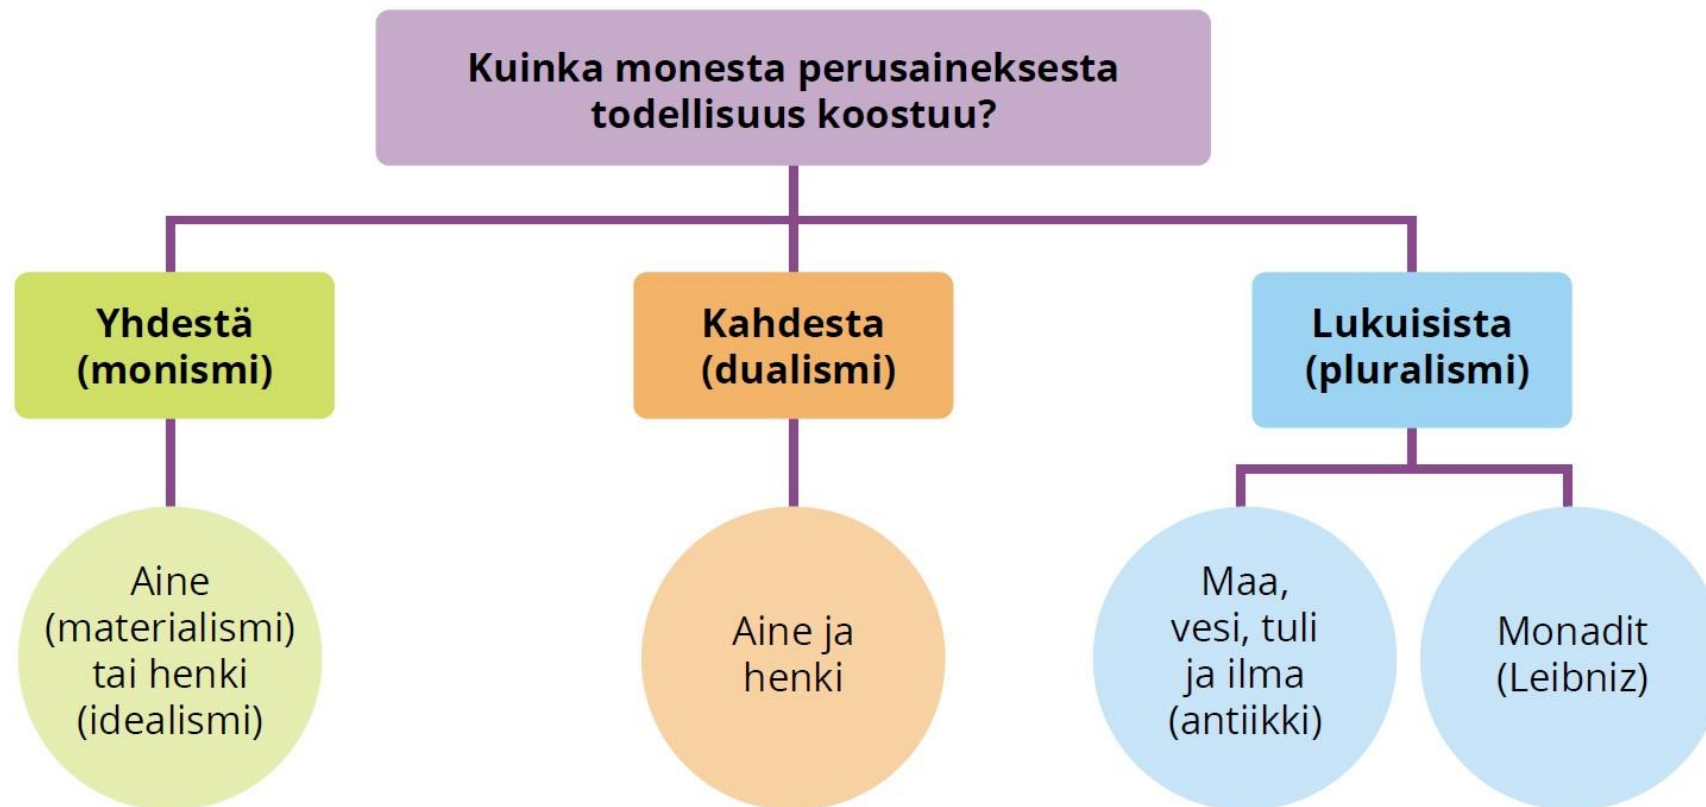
Kuinka monesta perusaineksesta todellisuus koostuu?

Yhdestä (monismi)

Kahdesta (dualismi)

Lukuisista (pluralismi)

Aine (materialismi) tai henki (idealismi)

Aine ja henki

Maa, vesi, tuli ja ilma (antiikki)

Monadit (Leibniz)